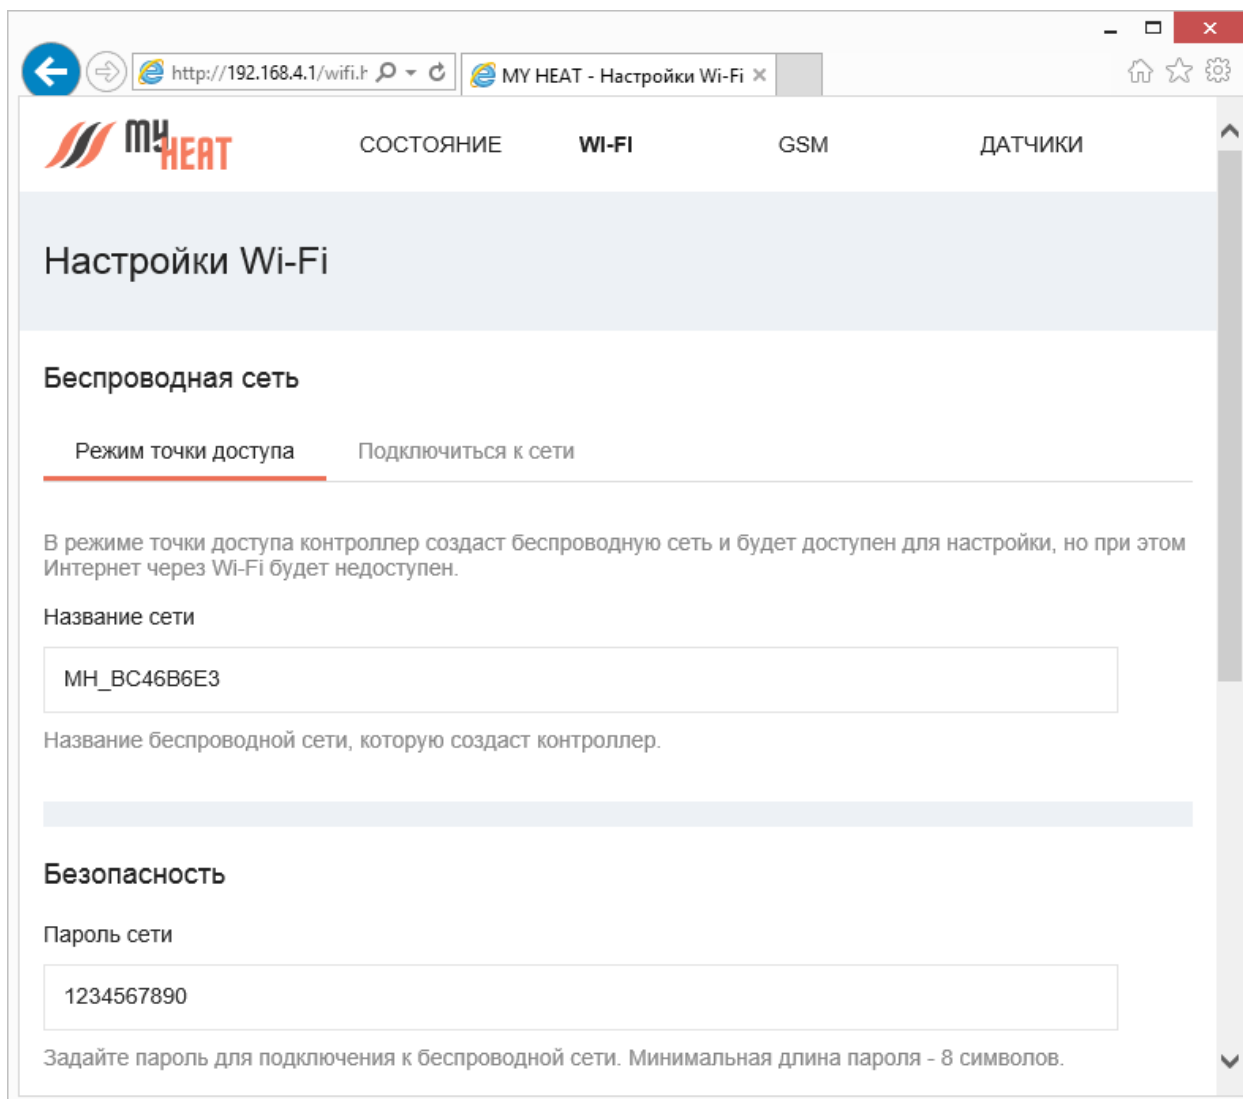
http://192.168.4.1/wifi.h

MY HEAT - Настройки Wi-Fi

my HEAT

СОСТОЯНИЕ

WI-FI

GSM

ДАТЧИКИ

Настройки Wi-Fi

Беспроводная сеть

Режим точки доступа

Подключиться к сети

В режиме точки доступа контроллер создаст беспроводную сеть и будет доступен для настройки, но при этом Интернет через Wi-Fi будет недоступен.

Название сети

MH_BC46B6E3

Название беспроводной сети, которую создаст контроллер.

Безопасность

Пароль сети

1234567890

Задайте пароль для подключения к беспроводной сети. Минимальная длина пароля - 8 символов.